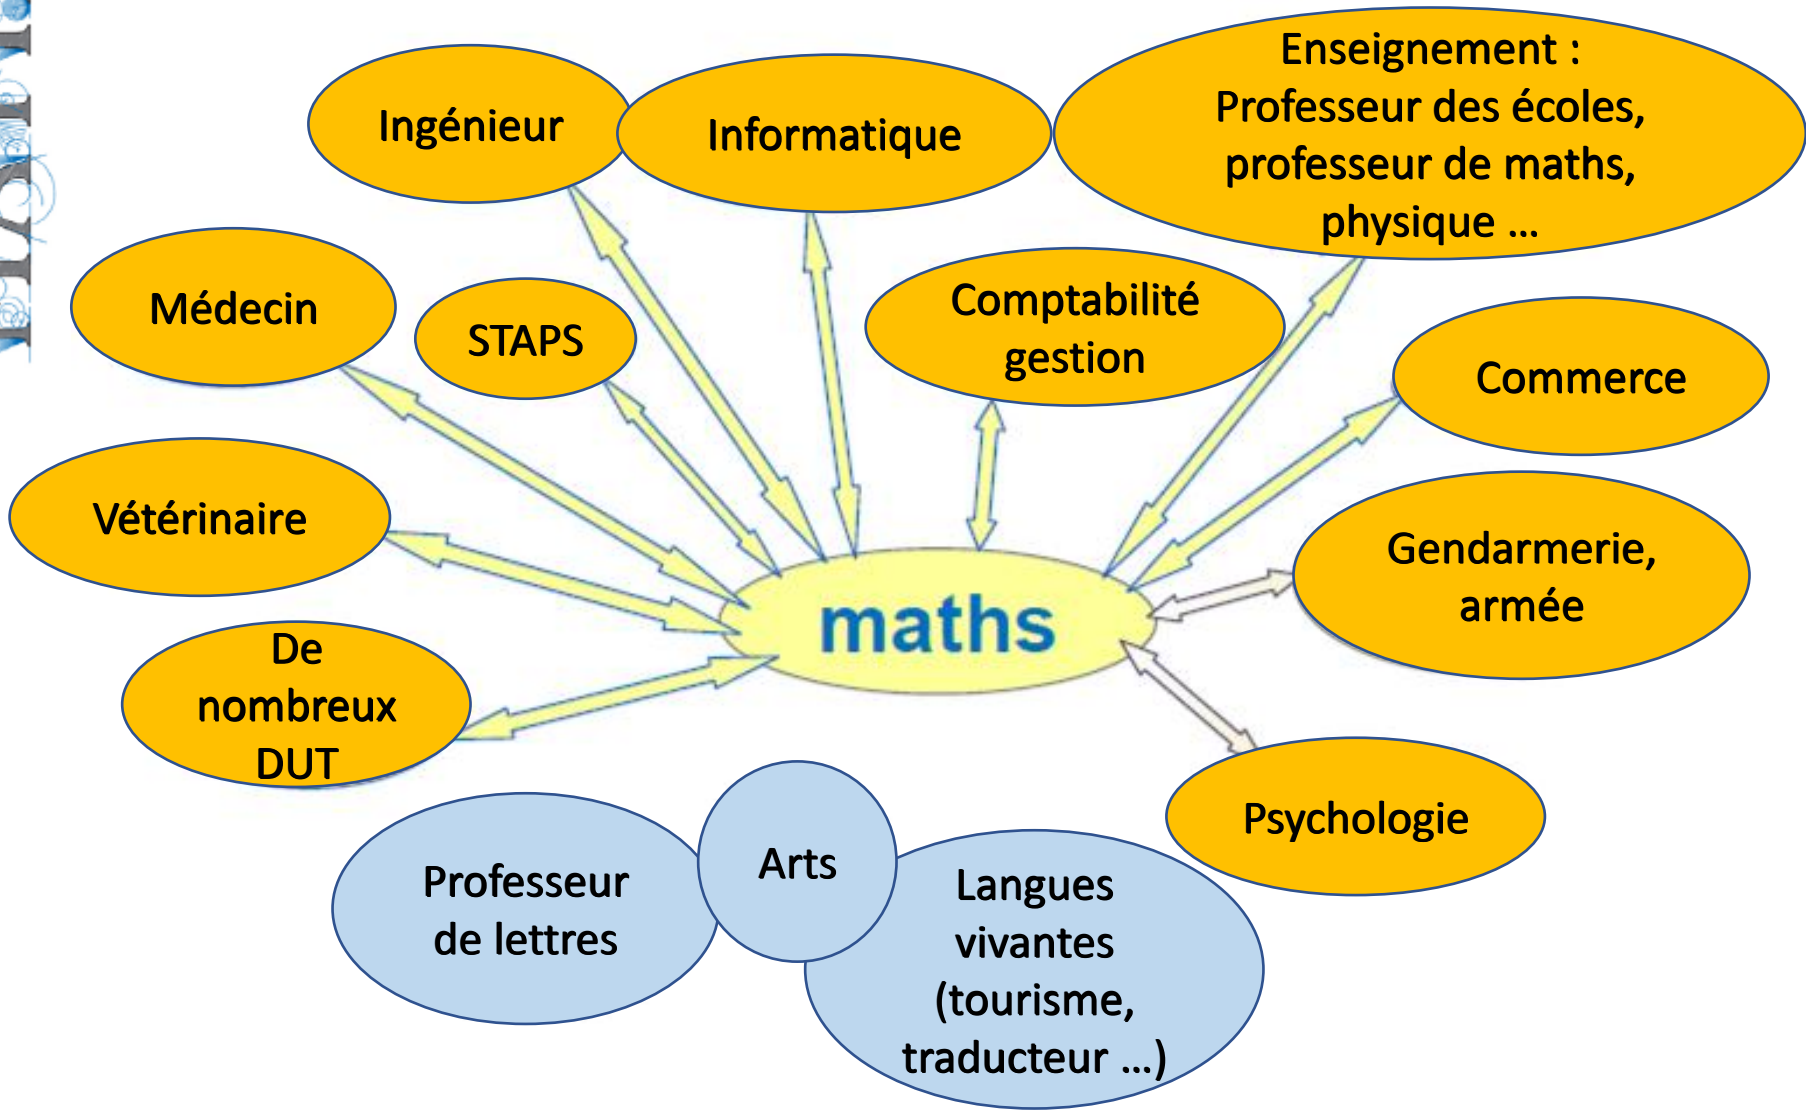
Ingénieur

Informatique

Enseignement : Professeur des écoles, professeur de maths, physique …

Médecin

STAPS

Comptabilité gestion

Commerce

Vétérinaire

maths

Gendarmerie, armée

De nombreux DUT

Psychologie

Professeur de lettres

Arts

Langues vivantes (tourisme, traducteur …)